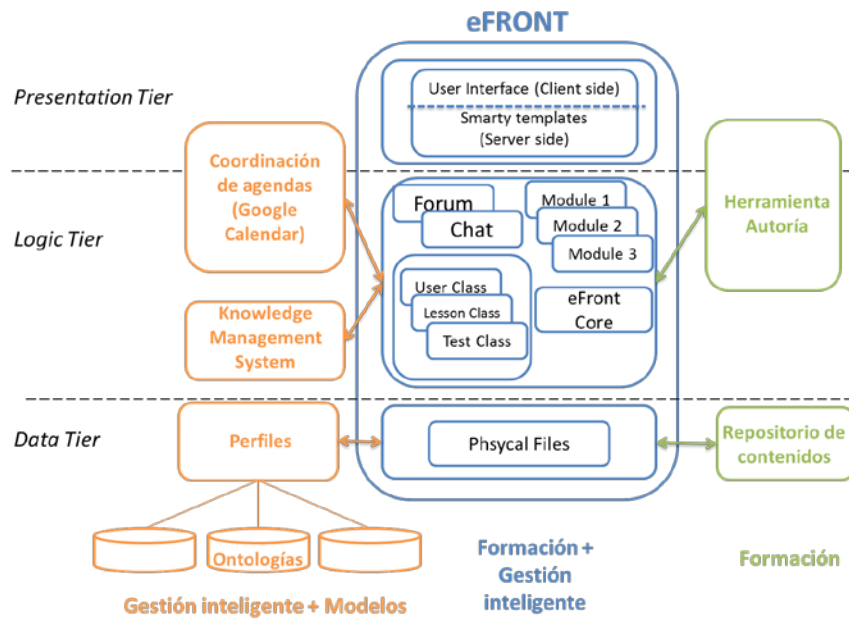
eFRONT

Presentation Tier

User Interface (Client side)

Smarty templates (Server side)

Coordinación de agendas (Google Calendar)

Herramienta Autoría

Logic Tier

Forum

Chat

Module 1

Module 2

Module 3

User Class

Lesson Class

Test Class

eFront Core

Knowledge Management System

Data Tier

Perfiles

Phsycal Files

Repositorio de contenidos

Ontologías

Gestión inteligente + Modelos

Formación + Gestión inteligente

Formación